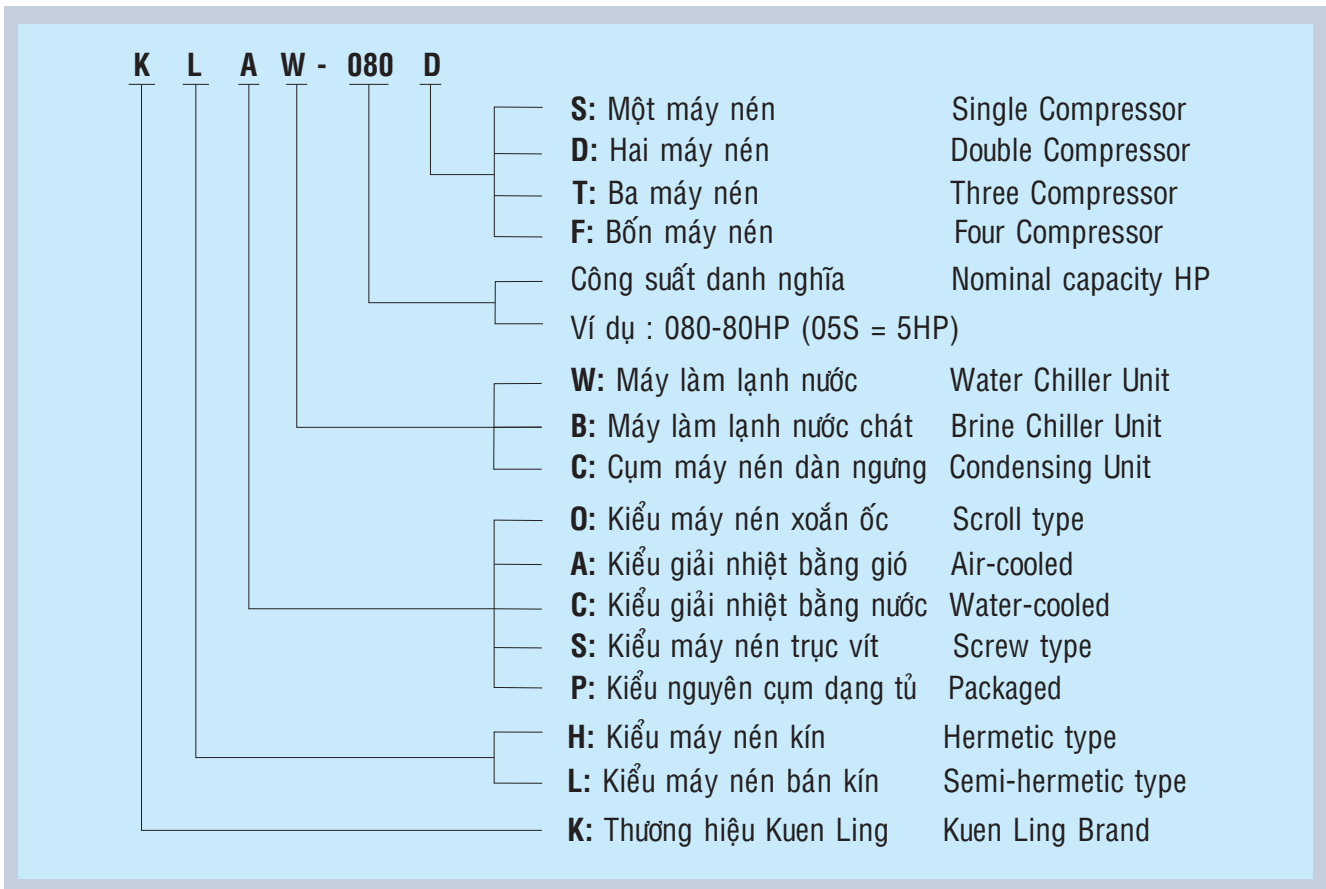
K L A W - 080 D

S: Một máy nén Single Compressor
D: Hai máy nén Double Compressor
T: Ba máy nén Three Compressor
F: Bốn máy nén Four Compressor

Công suất danh nghĩa Nominal capacity HP
Ví dụ : 080-80HP (05S = 5HP)

W: Máy làm lạnh nước Water Chiller Unit
B: Máy làm lạnh nước chát Brine Chiller Unit
C: Cụm máy nén dàn ngưng Condensing Unit

O: Kiểu máy nén xoắn ốc Scroll type
A: Kiểu giải nhiệt bằng gió Air-cooled
C: Kiểu giải nhiệt bằng nước Water-cooled
S: Kiểu máy nén trục vít Screw type
P: Kiểu nguyên cụm dạng tủ Packaged

H: Kiểu máy nén kín Hermetic type
L: Kiểu máy nén bán kín Semi-hermetic type

K: Thương hiệu Kuen Ling Kuen Ling Brand